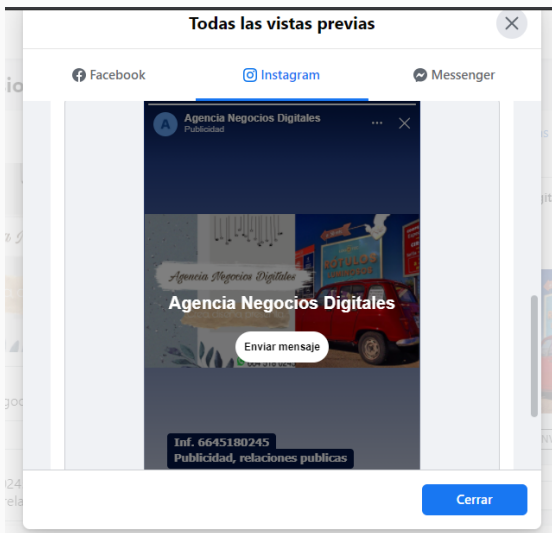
Todas las vistas previas

Facebook
Instagram
Messenger

A
Agencia Negocios Digitales
Publicidad

Agencia Negocios Digitales
RÓTULOS
Agencia Negocios Digitales
Enviar mensaje
664 518 0245

Inf. 6645180245
Publicidad, relaciones publicas

Cerrar